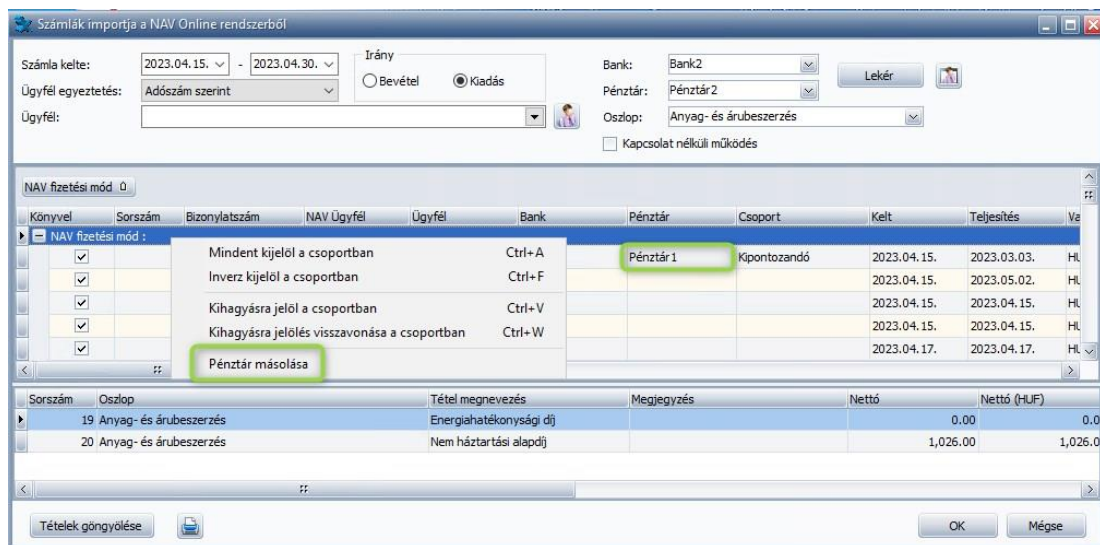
Számlák importja a NAV Online rendszerből

Számla kelte: 2023.04.15. - 2023.04.30.
Irány
Bevétel
Kiadás
Ügyfél egyeztetés: Adószám szerint
Ügyfél:
Bank: Bank2
Pénztár: Pénztár2
Oszlop: Anyag- és árubeszerzés
Lekér
Kapcsolat nélküli működés

NAV fizetési mód

| Könyvel | Sorszám | Bizonylatszám | NAV Ügyfél | Ügyfél | Bank | Pénztár | Csoport | Kelt | Teljesítés | Va |
|---|---|---|---|---|---|---|---|---|---|---|
| NAV fizetési mód : | | | | | | | | | | |
| ✓ | | | | | | Pénztár1 | Kipontozandó | 2023.04.15. | 2023.03.03. | HU |
| ✓ | | | | | | | | 2023.04.15. | 2023.05.02. | HU |
| ✓ | | | | | | | | 2023.04.15. | 2023.04.15. | HU |
| ✓ | | | | | | | | 2023.04.15. | 2023.04.15. | HU |
| ✓ | | | | | | | | 2023.04.17. | 2023.04.17. | HU |

Mindent kijelöl a csoportban Ctrl+A
Inverz kijelöl a csoportban Ctrl+F
Kihagyásra jelöl a csoportban Ctrl+V
Kihagyásra jelölés visszavonása a csoportban Ctrl+W
Pénztár másolása

| Sorszám | Oszlop | Tétel megnevezés | Megjegyzés | Nettó | Nettó (HUF) |
|---|---|---|---|---|---|
| 19 | Anyag- és árubeszerzés | Energiahatékonysági díj | | 0.00 | 0.0 |
| 20 | Anyag- és árubeszerzés | Nem háztartási alapdíj | | 1,026.00 | 1,026.0 |

Tételek göngyölése
OK
Mégse